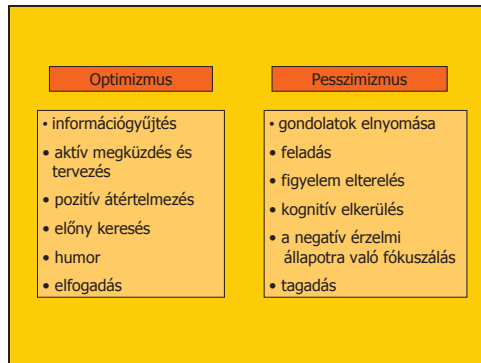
Optimizmus

• információgyűjtés
• aktív megküzdés és tervezés
• pozitív átértelmezés
• előny keresés
• humor
• elfogadás

Pesszimizmus

• gondolatok elnyomása
• feladás
• figyelem elterelés
• kognitív elkerülés
• a negatív érzelmi állapotra való fókuszálás
• tagadás